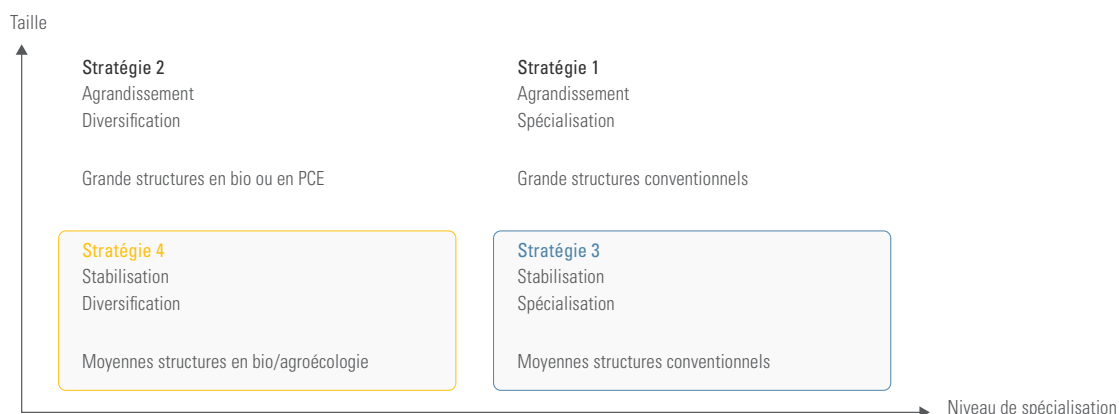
Taille

Stratégie 2
Agrandissement
Diversification

Grande structures en bio ou en PCE

Stratégie 1
Agrandissement
Spécialisation

Grande structures conventionnels

Stratégie 4
Stabilisation
Diversification

Moyennes structures en bio/agroécologie

Stratégie 3
Stabilisation
Spécialisation

Moyennes structures conventionnels

Niveau de spécialisation